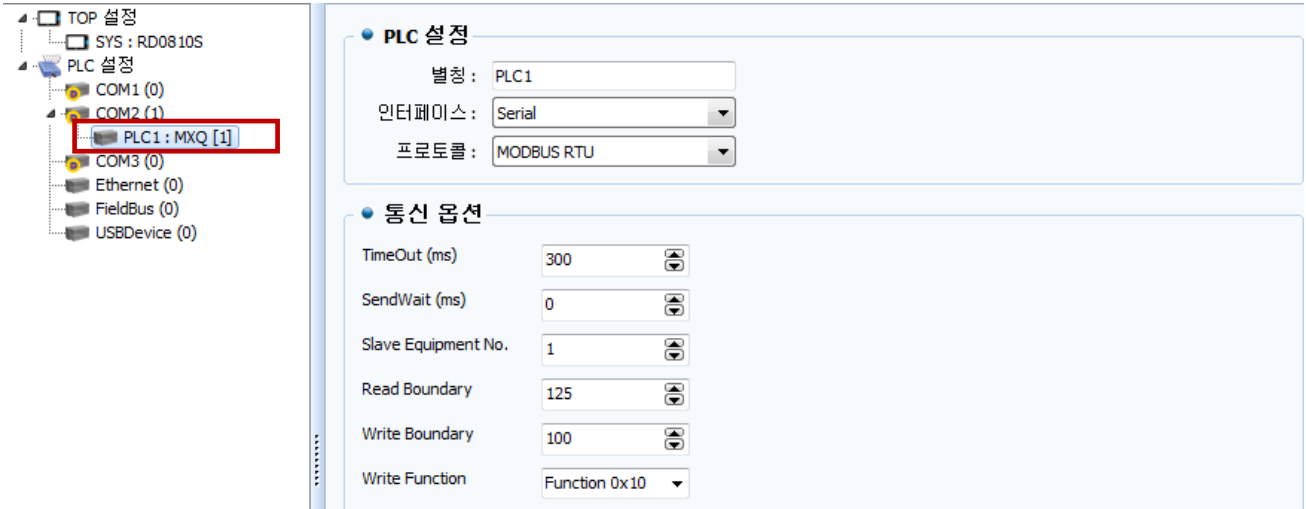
TOP 설정
SYS : RD0810S
PLC 설정
COM1 (0)
COM2 (1)
PLC1 : MXQ [1]
COM3 (0)
Ethernet (0)
FieldBus (0)
USBDevice (0)

PLC 설정
별칭 : PLC1
인터페이스 : Serial
프로토콜 : MODBUS RTU

통신 옵션
TimeOut (ms) 300
SendWait (ms) 0
Slave Equipment No. 1
Read Boundary 125
Write Boundary 100
Write Function Function 0x10